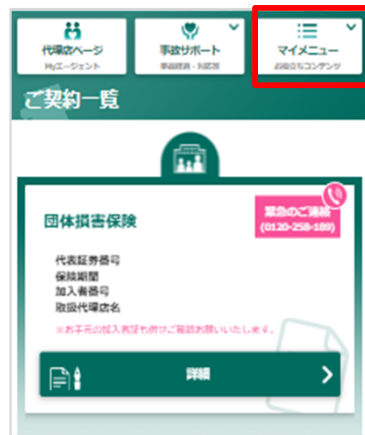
代理店ページ
Myエージェント

事故サポート
事故経過・お困り事

マイメニュー
お役立ちコンテンツ

ご契約一覧

団体損害保険

緊急のご連絡
(0120-258-189)

代表証券番号
保険期間
加入者番号
取扱代理店名

※お手元の加入票も併せご確認お願いいたします。

詳細